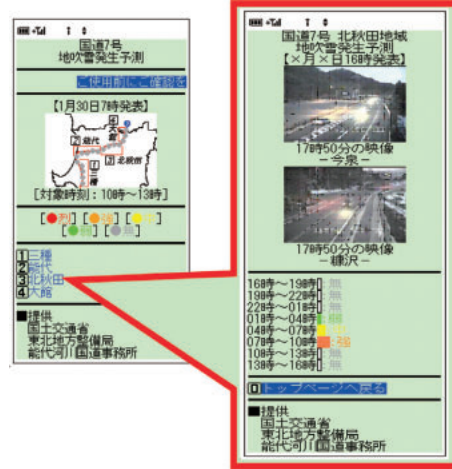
国道7号
地吹雪発生予測

ご使用前にご確認を

【1月30日7時発表】

能代
北秋田
三種

[対象時刻：10時〜13時]

[●烈][●強][●中]
[●弱][●無]

1 三種
2 能代
3 北秋田
4 大館

■提供
国土交通省
東北地方整備局
能代河川国道事務所

国道7号 北秋田地域
地吹雪発生予測
[×月×日16時発表]

17時50分の映像
−今泉−

17時50分の映像
−糠沢−

16時〜19時 無
19時〜22時 無
22時〜01時 無
01時〜04時 弱
04時〜07時 中
07時〜10時 強
10時〜13時 無
13時〜16時 無

0 トップページへ戻る

■提供
国土交通省
東北地方整備局
能代河川国道事務所